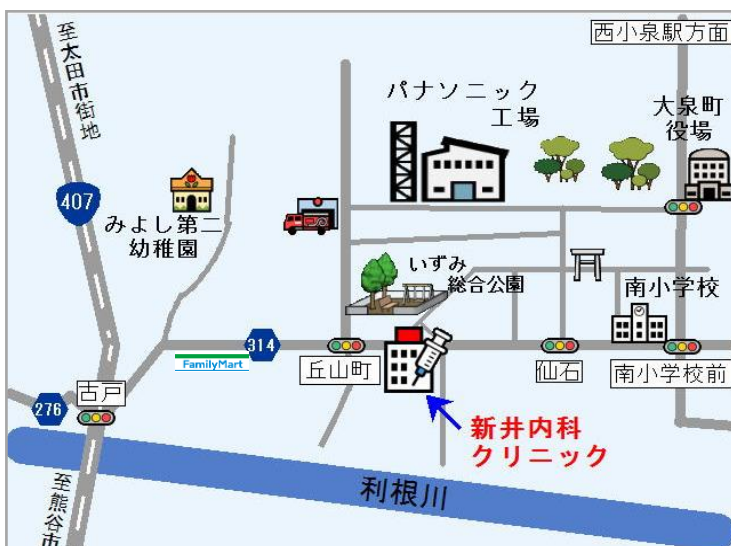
至太田市街地

西小泉駅方面

パナソニック
工場

大泉町
役場

407

みよし第二
幼稚園

いずみ
総合公園

南小学校

314

FamilyMart

丘山町

仙石

南小学校前

吉戸

276

新井内科
クリニック

利根川

至熊谷市